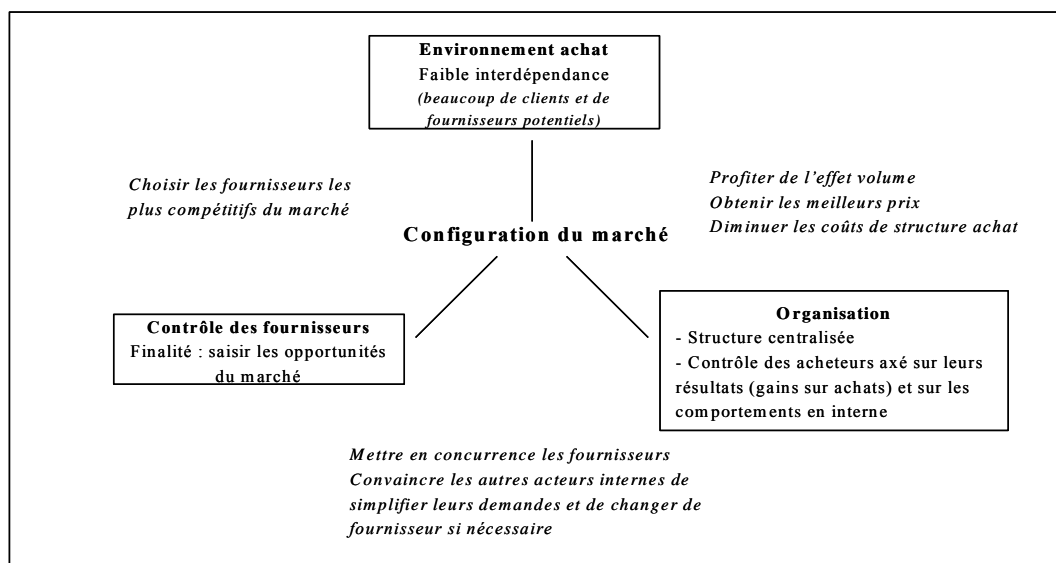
**Environnement achat**
Faible interdépendance
*(beaucoup de clients et de fournisseurs potentiels)*

*Choisir les fournisseurs les plus compétitifs du marché*

*Profiter de l'effet volume*
*Obtenir les meilleurs prix*
*Diminuer les coûts de structure achat*

**Configuration du marché**

**Contrôle des fournisseurs**
Finalité : saisir les opportunités du marché

**Organisation**
- Structure centralisée
- Contrôle des acheteurs axé sur leurs résultats (gains sur achats) et sur les comportements en interne

*Mettre en concurrence les fournisseurs*
*Convaincre les autres acteurs internes de simplifier leurs demandes et de changer de fournisseur si nécessaire*